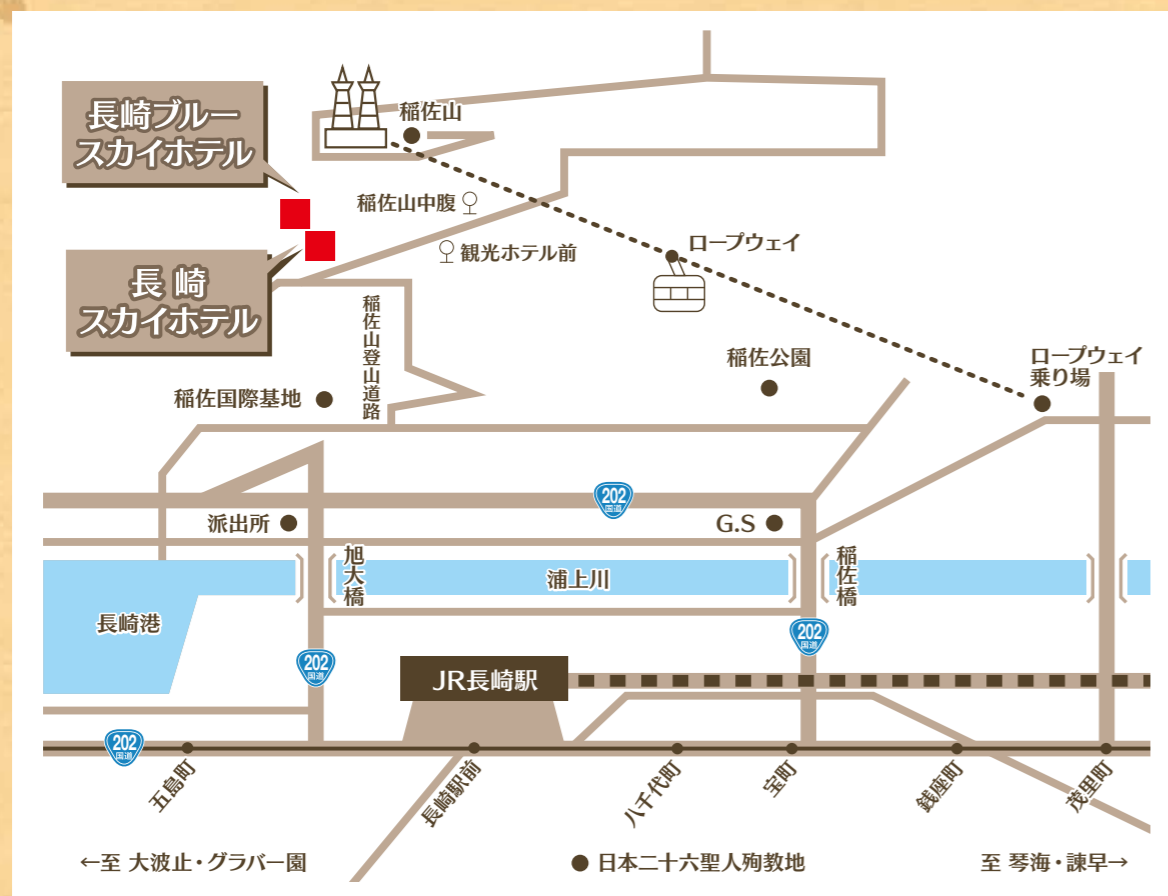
長崎ブルー
スカイホテル

長崎
スカイホテル

稲佐山

稲佐山中腹

観光ホテル前

ロープウェイ

稲佐山登山道路

稲佐公園

ロープウェイ
乗り場

稲佐国際基地

202
国道

派出所

G.S

旭大橋

浦上川

稲佐橋

長崎港

202
国道

202
国道

JR長崎駅

202
国道

五島町

長崎駅前

八千代町

宝町

銭座町

茂里町

←至 大波止・グラバー園

日本二十六聖人殉教地

至 琴海・諫早→